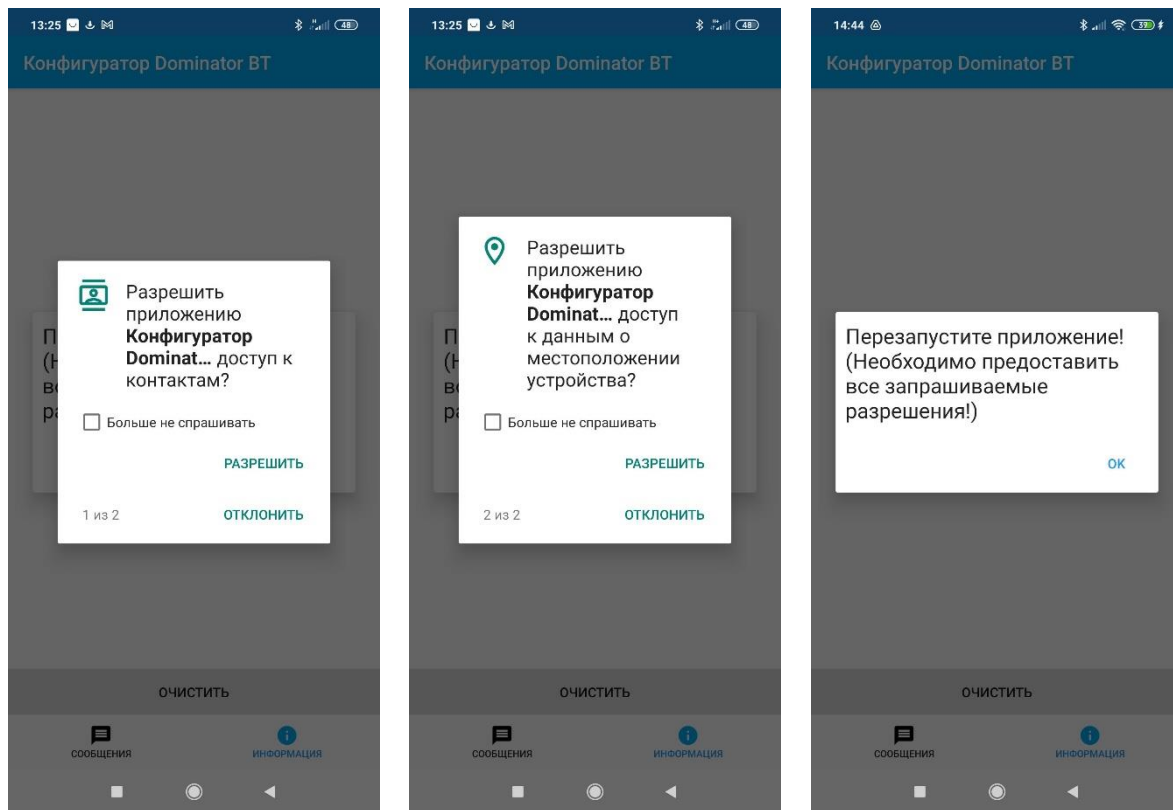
13:25 48

Конфигуратор Dominator BT

П
(Н
вс
ра

Разрешить приложению **Конфигуратор Dominat...** доступ к контактам?

Больше не спрашивать

РАЗРЕШИТЬ

1 из 2

ОТКЛОНИТЬ

ОЧИСТИТЬ

СООБЩЕНИЯ

ИНФОРМАЦИЯ

13:25 48

Конфигуратор Dominator BT

П
(Н
вс
ра

Разрешить приложению **Конфигуратор Dominat...** доступ к данным о местоположении устройства?

Больше не спрашивать

РАЗРЕШИТЬ

2 из 2

ОТКЛОНИТЬ

ОЧИСТИТЬ

СООБЩЕНИЯ

ИНФОРМАЦИЯ

14:44 39

Конфигуратор Dominator BT

Перезапустите приложение! (Необходимо предоставить все запрашиваемые разрешения!)

OK

ОЧИСТИТЬ

СООБЩЕНИЯ

ИНФОРМАЦИЯ